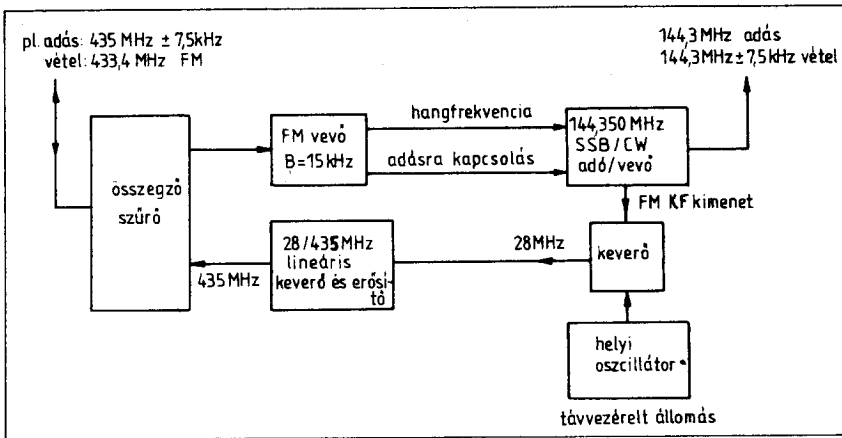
pl. adás: 435 MHz ± 7,5kHz
vétel: 433,4 MHz FM

144,3 MHz adás
144,3 MHz ± 7,5 kHz vétel

összegző szűrő

FM vevő
B=15 kHz

hangfrekvencia

adásra kapcsolás

144,350 MHz
SSB / CW
adó/vevő

FM KF kimenet

28 / 435 MHz
lineáris
keverő és erősítő

28 MHz

keverő

435 MHz

helyi
oszcillátor

távvezérelt állomás